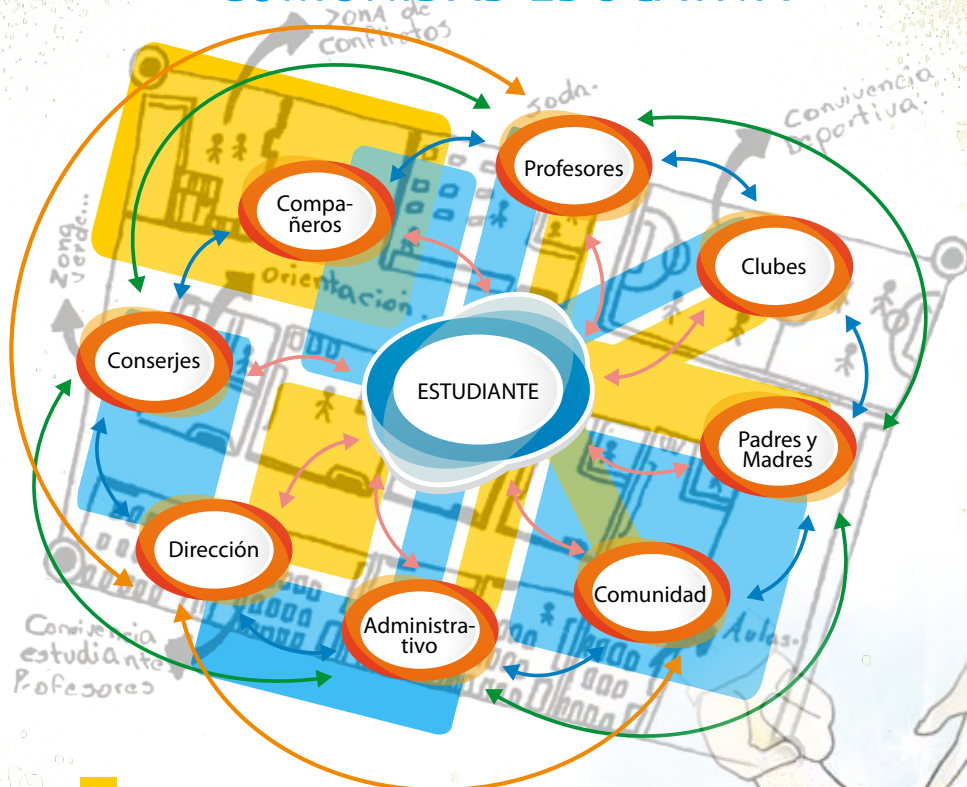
ZONA de conflictos

Soda.

Convivencia Deportiva.

Zona verde...

Orientación

Profesores

Compañeros

Clubes

Conserjes

ESTUDIANTE

Padres y Madres

Dirección

Comunidad

Administrativo

Aulas.

Convivencia estudiante Profesores